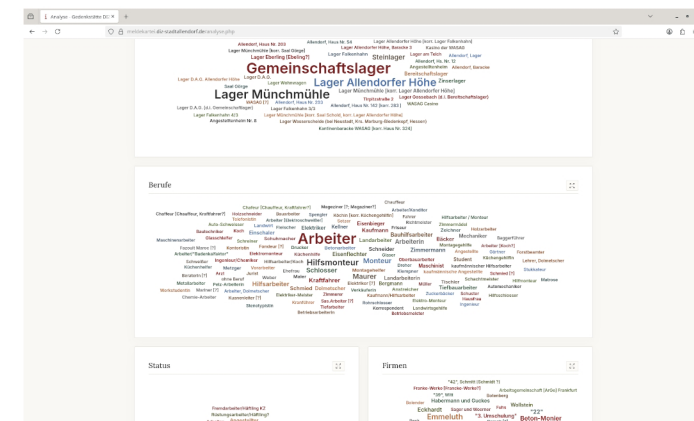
Analyse - Gedenkstätte DO ×
metaskriest.diz-stadtallendorf.de/analyse.php

Allendorf, Haus Nr. 203 Allendorf, Haus Nr. 54 Lager Allendorfer Höhe (korr. Lager Falkenhahn) Lager Münchmühle (korr. Saal Dürge) Lager Allendorfer Höhe, Baracke 3 Kasino der WASAG Lager Eberling (Eberling?) Lager Falkenhahn Steinlager Lager am Teich Allendorf, Allendorf, Lager
Gemeinschaftslager Allendorf, Vs. Nr. 12
Lager D.A.G. Allendorfer Höhe Lager D.A.G. Barackenlager
Lager Wohnungen Lager Allendorfer Höhe Zivarlager
Saal Dürge Lager Münchmühle (korr. Lager Allendorfer Höhe)
Lager Münchmühle Tiptstraße 2 Lager Dennebach (d. i. Barackenlager)
WASAG (?) Allendorf, Haus Nr. 233 Allendorf, Haus Nr. 143 (korr. 283) WASAG Casino
Lager D.A.G. (d.i. Gemeinschaftslager) Lager Falkenhahn 3/3
Lager Falkenhahn 4/3 Lager Münchmühle (korr. Saal Schmid, korr. Lager Allendorfer Höhe)
Angestelltenheim Nr. 8 Lager Wiesenschenke (korr. Neustadt, Kris. Marburg-Biedenkopf, Hessen)
Kantinenbaracke WASAG (korr. Haus Nr. 328)

Berufe

Chauffeur (Chauffeur, Kraftfahrer?) Holzarbeiter Bauarbeiter Magaziner (?, Magaziner?) Arbeiter/Schlosser Hilfsarbeiter / Monteur
Arbeiter
Hilfsmonteur Schlosser Monteur Schneider Zimmermann Maurer Kraftfahrer Landarbeiter Arbeiterin Bäcker Kaufmann Bauhilfsarbeiter Elektriker Eisenflechter Maschinist Hilfsarbeiter Schmied Mechaniker Student Tiefbauarbeiter Schreiner Metallarbeiter Bergmann Müller Dreher Elektromonteur Kellner Friseur Heizer Tischler Maler Schuhmacher Landwirt Angestellte Glasschleifer Maschinenarbeiter Fabrikarbeiter Kochin Koch Schmiedearbeiter Metzger Fleischer Kraftfahrer Landarbeiter Tiefbauer Schlosserlehrling Autoschlosser Betonbauer Gärtner Dolmetscher Stukkateur Matrose Lehrer Kassenstellen Mauerlehrling Eisenbieger Betriebsarbeiter Bohrarbeiter Kerngepolent Landwirtsgehilfe Schweißer Hilfsschlosser Heizer Monteur Ofensetzer Werkzeugmacher Elektroschweißer Chemie-Arbeiter Näherin Betriebsingenieur Tiefbauarbeiter

Status

Fremdarbeiter/Häftling K?
Rückkehrer/Häftling?

Firmen

"A2", Schmitt (Schmitt ?)
Franke-Werke (Francke-Werke?)
"DF", WIS Arbeitsgemeinschaft (ArGe) Frankfurt
Habermann und Guckes
Eckhardt Wellstein
Emmeluth "22"
Beton-Monier